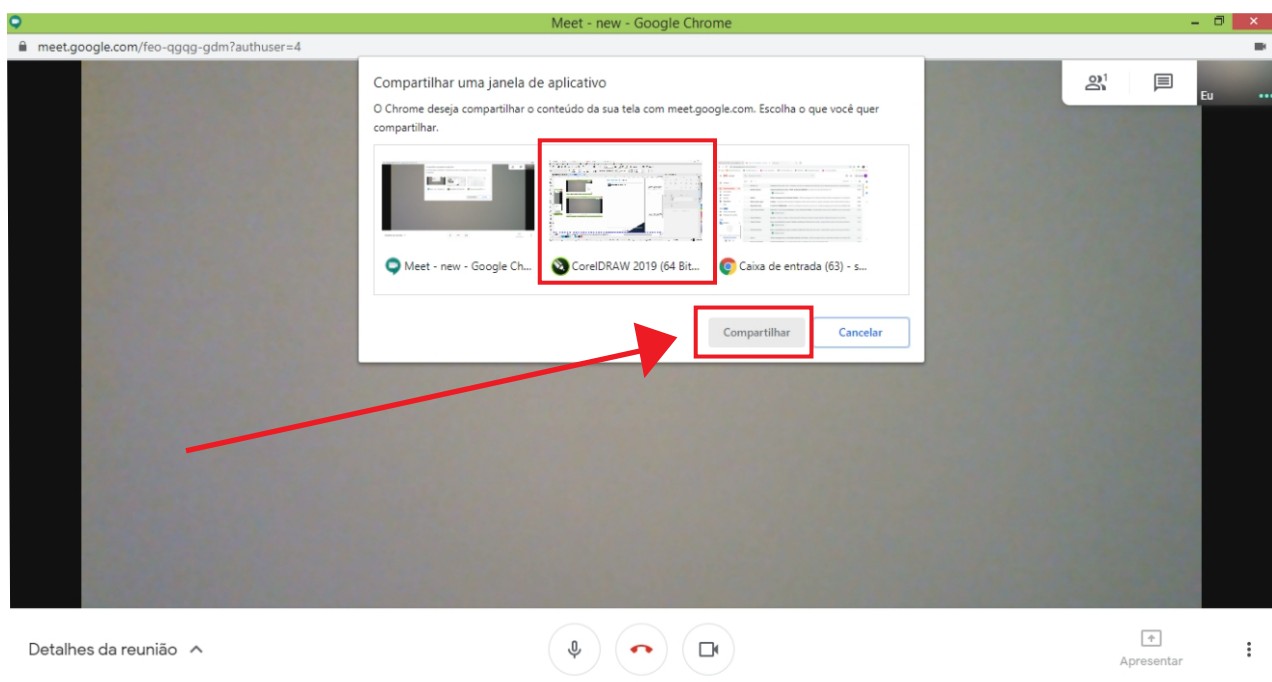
Meet - new - Google Chrome

meet.google.com/feo-qgqg-gdm?authuser=4

Compartilhar uma janela de aplicativo

O Chrome deseja compartilhar o conteúdo da sua tela com meet.google.com. Escolha o que você quer compartilhar.

Meet - new - Google Ch...

CorelDRAW 2019 (64 Bit...

Caixa de entrada (63) - s...

Compartilhar

Cancelar

1

Eu

Detalhes da reunião

Apresentar